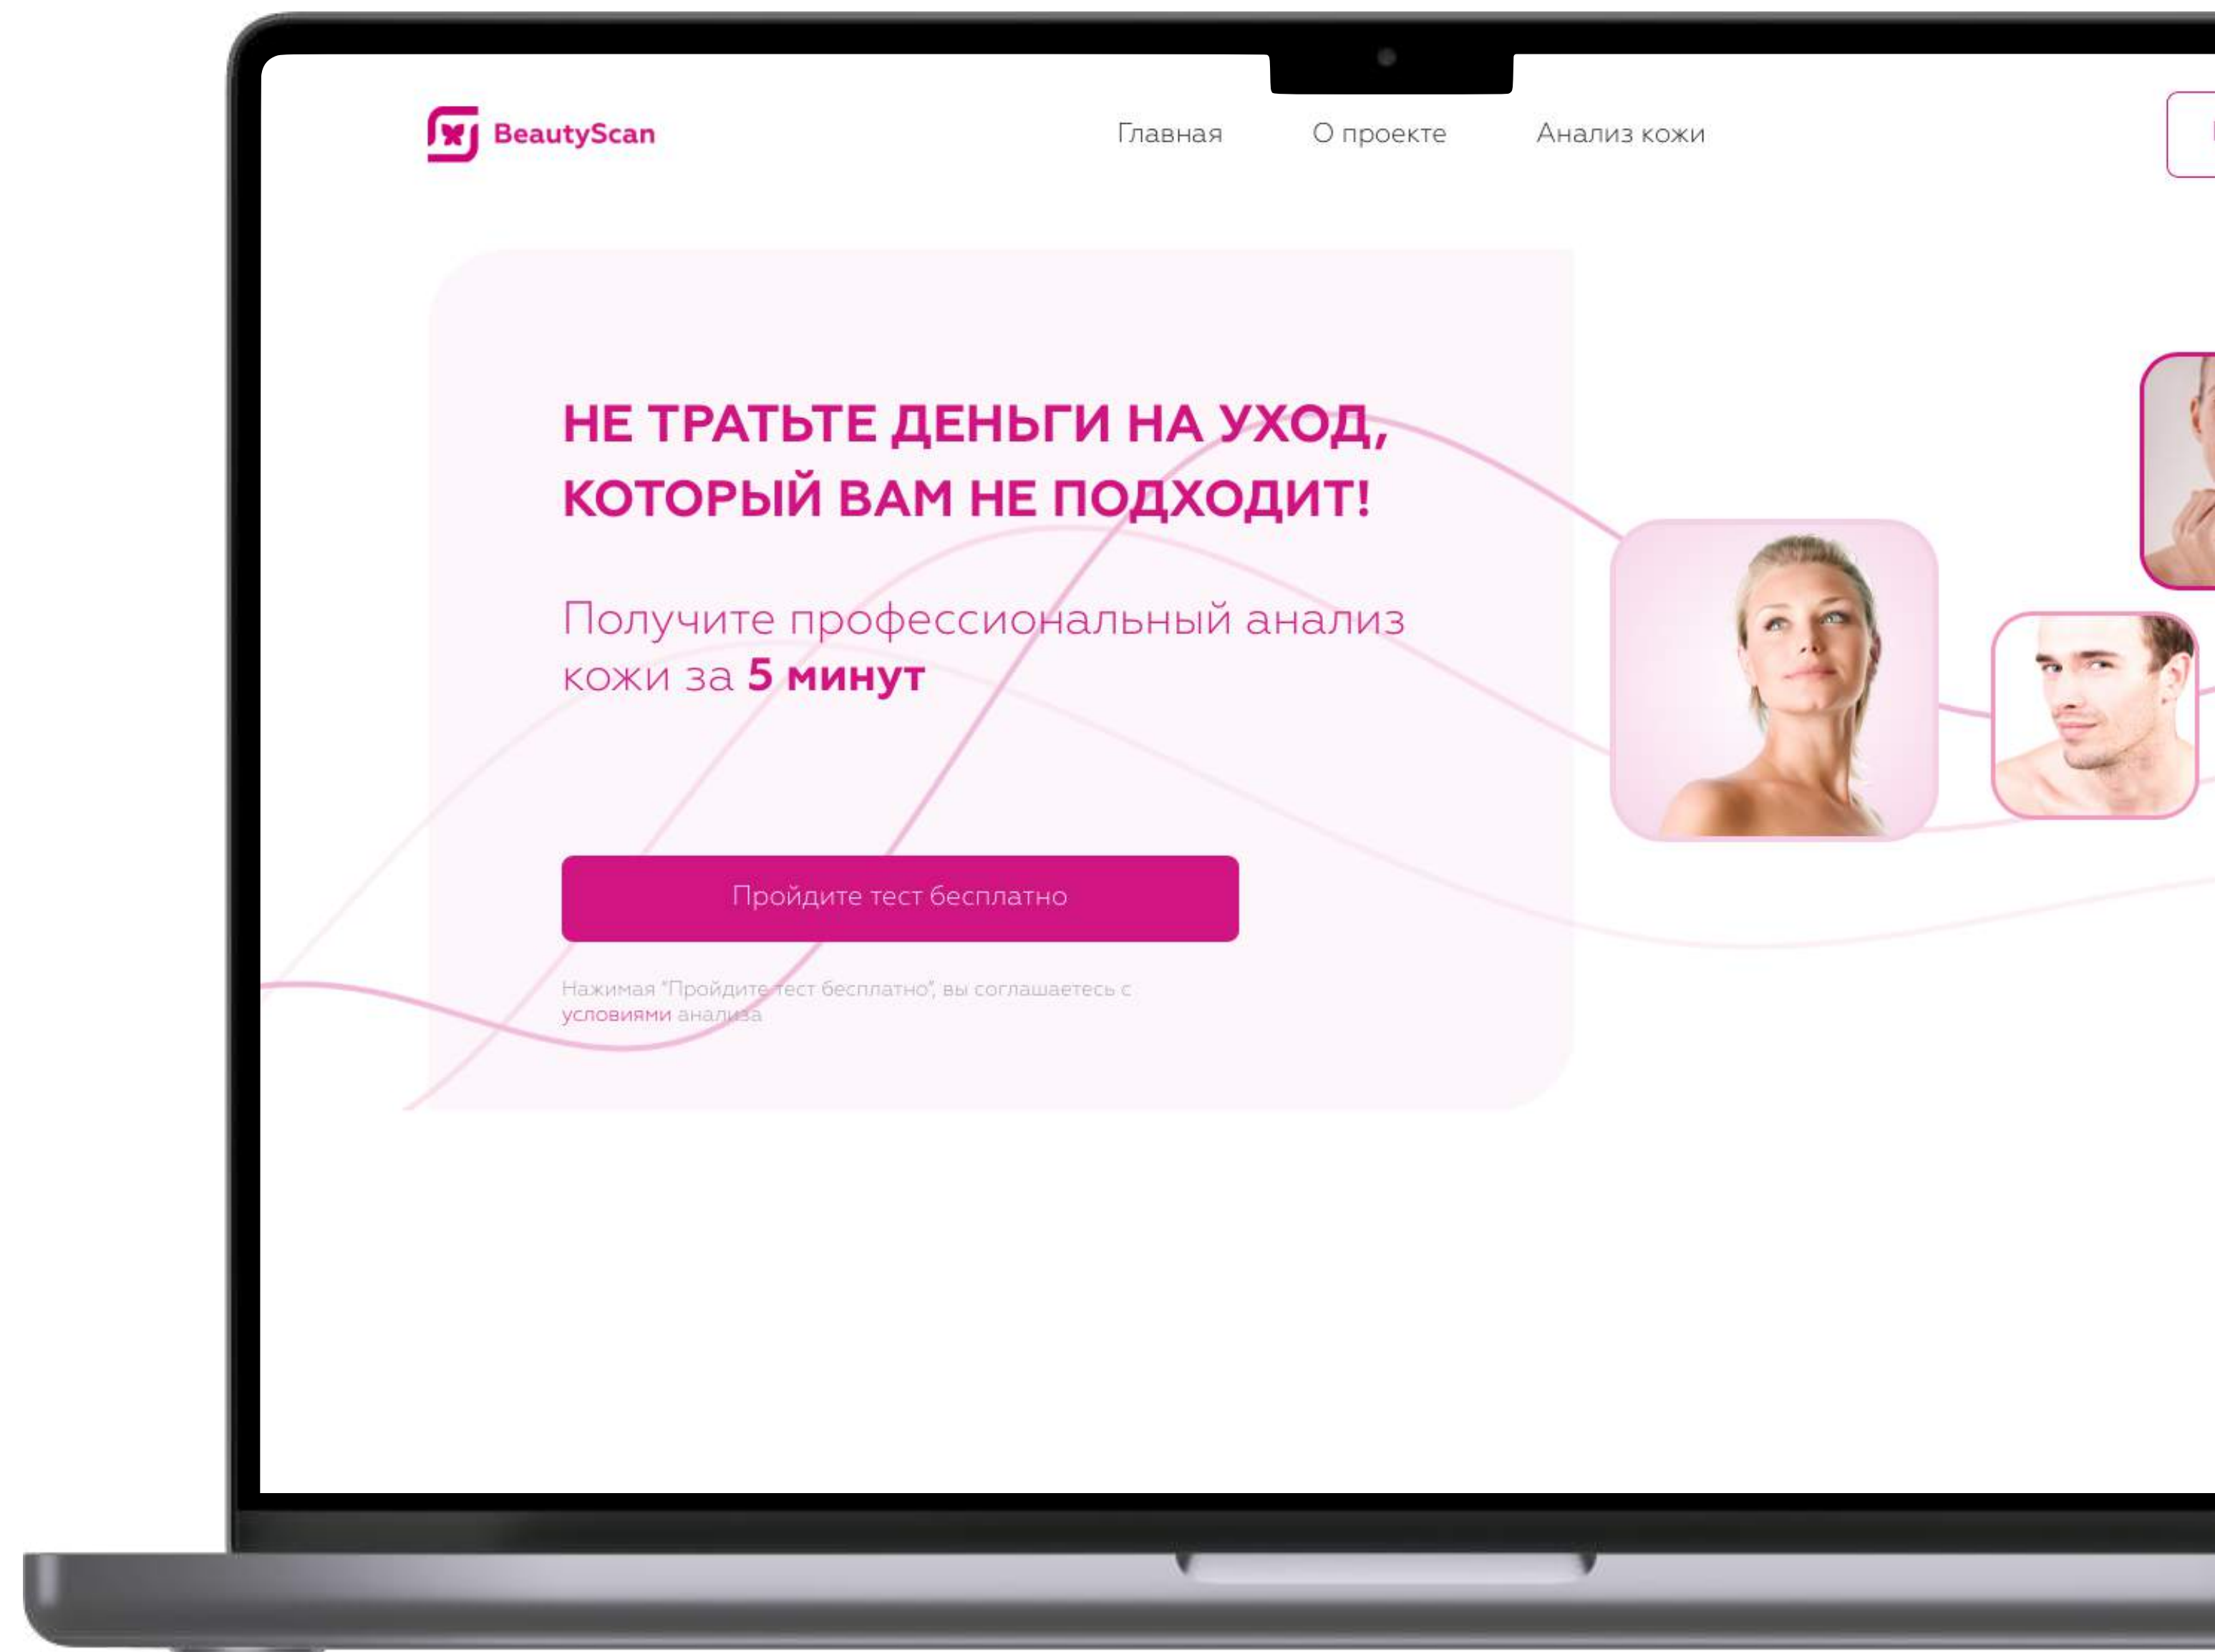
BeautyScan

Главная О проекте Анализ кожи

НЕ ТРАТЬТЕ ДЕНЬГИ НА УХОД, КОТОРЫЙ ВАМ НЕ ПОДХОДИТ!

Получите профессиональный анализ кожи за 5 минут

Пройдите тест бесплатно

Нажимая "Пройдите тест бесплатно", вы соглашаетесь с условиями анализа